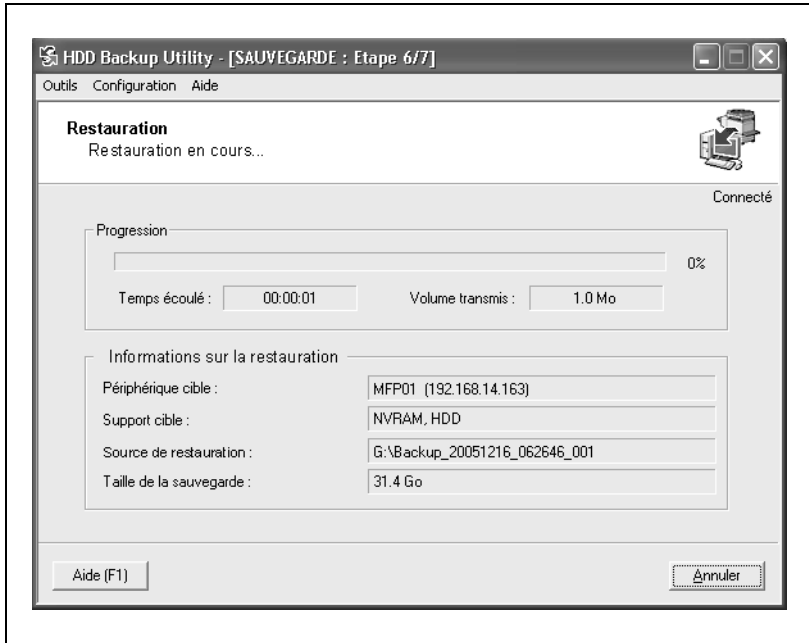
HDD Backup Utility - [SAUVEGARDE : Etape 6/7]

Outils Configuration Aide

Restauration
Restauration en cours...

Connecté

Progression

0%

Temps écoulé : 00:00:01 Volume transmis : 1.0 Mo

Informations sur la restauration

| | |
|---|---|
| Périphérique cible : | MFP01 (192.168.14.163) |
| Support cible : | NVRAM, HDD |
| Source de restauration : | G:\Backup_20051216_062646_001 |
| Taille de la sauvegarde : | 31.4 Go |

Aide (F1)

Annuler